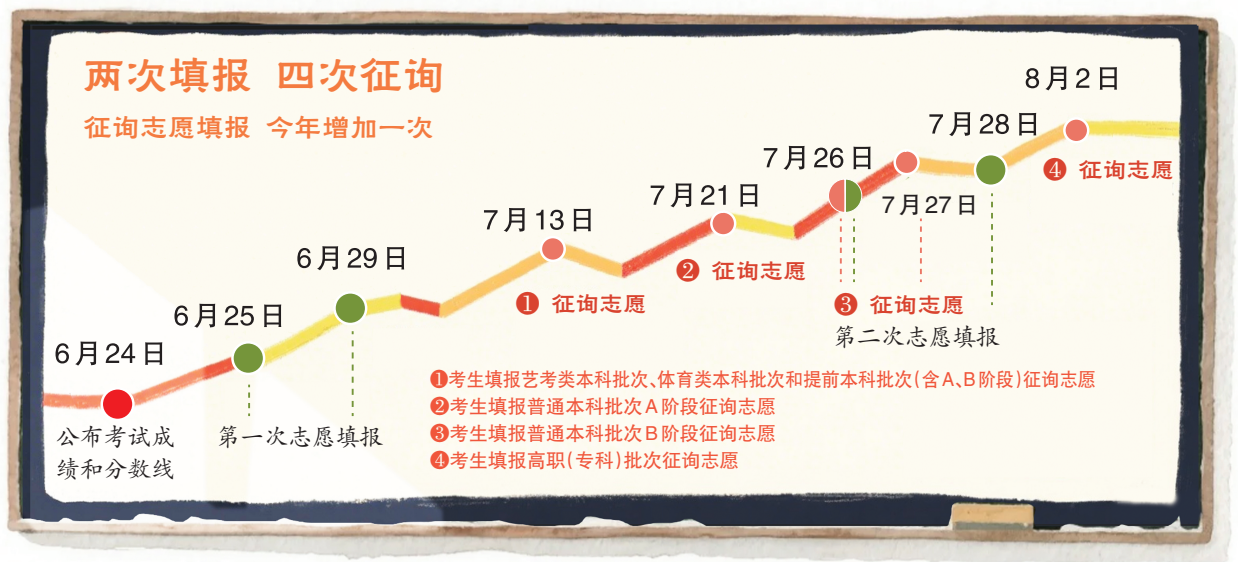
两次填报 四次征询

征询志愿填报 今年增加一次

6月24日

公布考试成绩和分数线

6月25日

第一次志愿填报

6月29日

7月13日

❶ 征询志愿

7月21日

❷ 征询志愿

7月26日

❸ 征询志愿

7月27日

第二次志愿填报

7月28日

8月2日

❹ 征询志愿

❶考生填报艺考类本科批次、体育类本科批次和提前本科批次(含A、B阶段)征询志愿
❷考生填报普通本科批次A阶段征询志愿
❸考生填报普通本科批次B阶段征询志愿
❹考生填报高职(专科)批次征询志愿